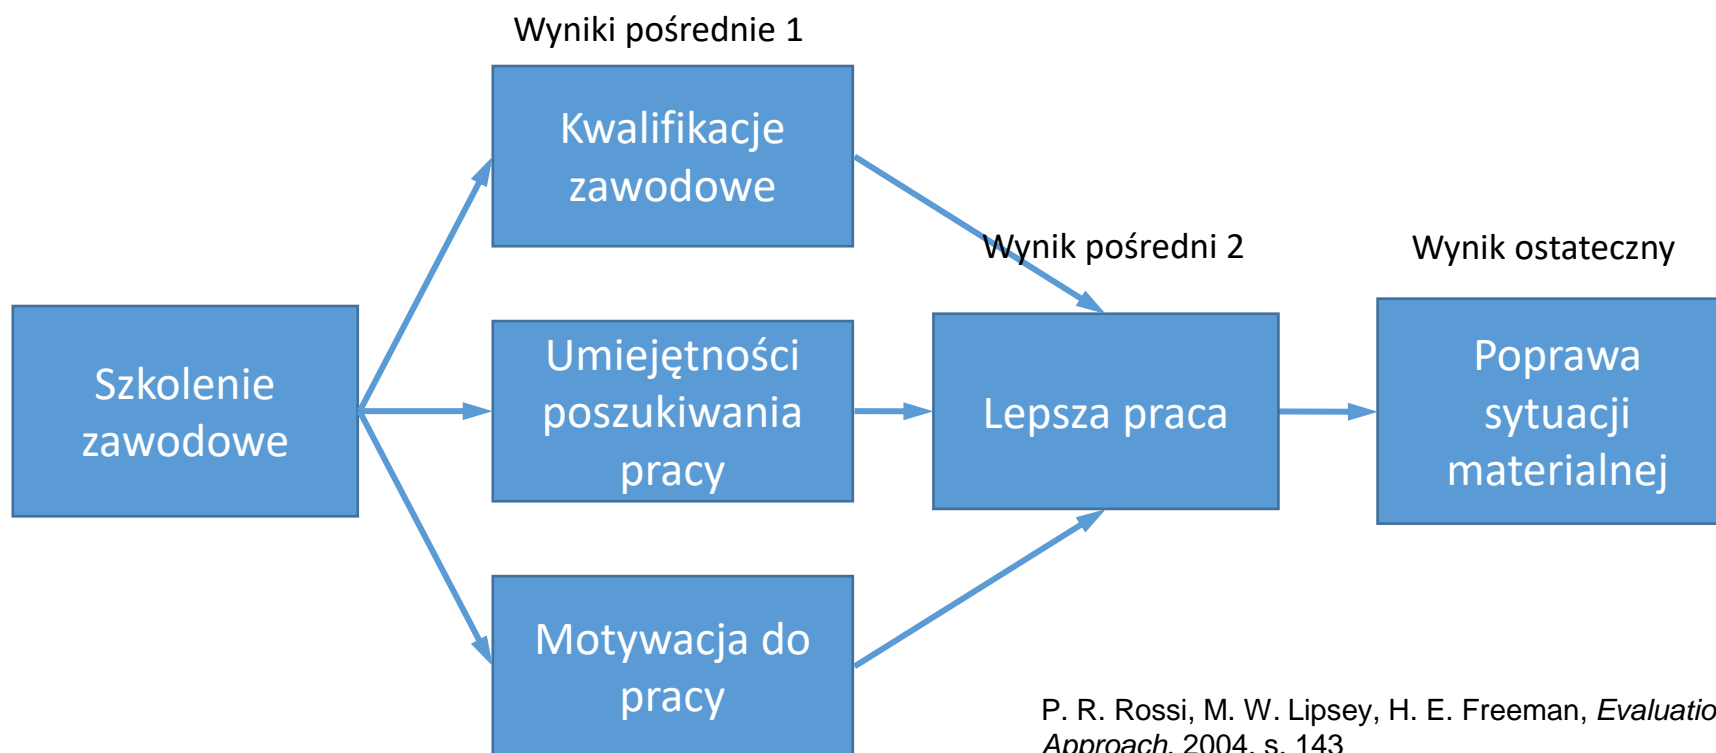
Wyniki pośrednie 1

Kwalifikacje zawodowe

Wynik pośredni 2

Wynik ostateczny

Szkolenie zawodowe

Umiejętności poszukiwania pracy

Lepsza praca

Poprawa sytuacji materialnej

Motywacja do pracy

P. R. Rossi, M. W. Lipsey, H. E. Freeman, *Evaluatio* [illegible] *Approach*, 2004, s. 143